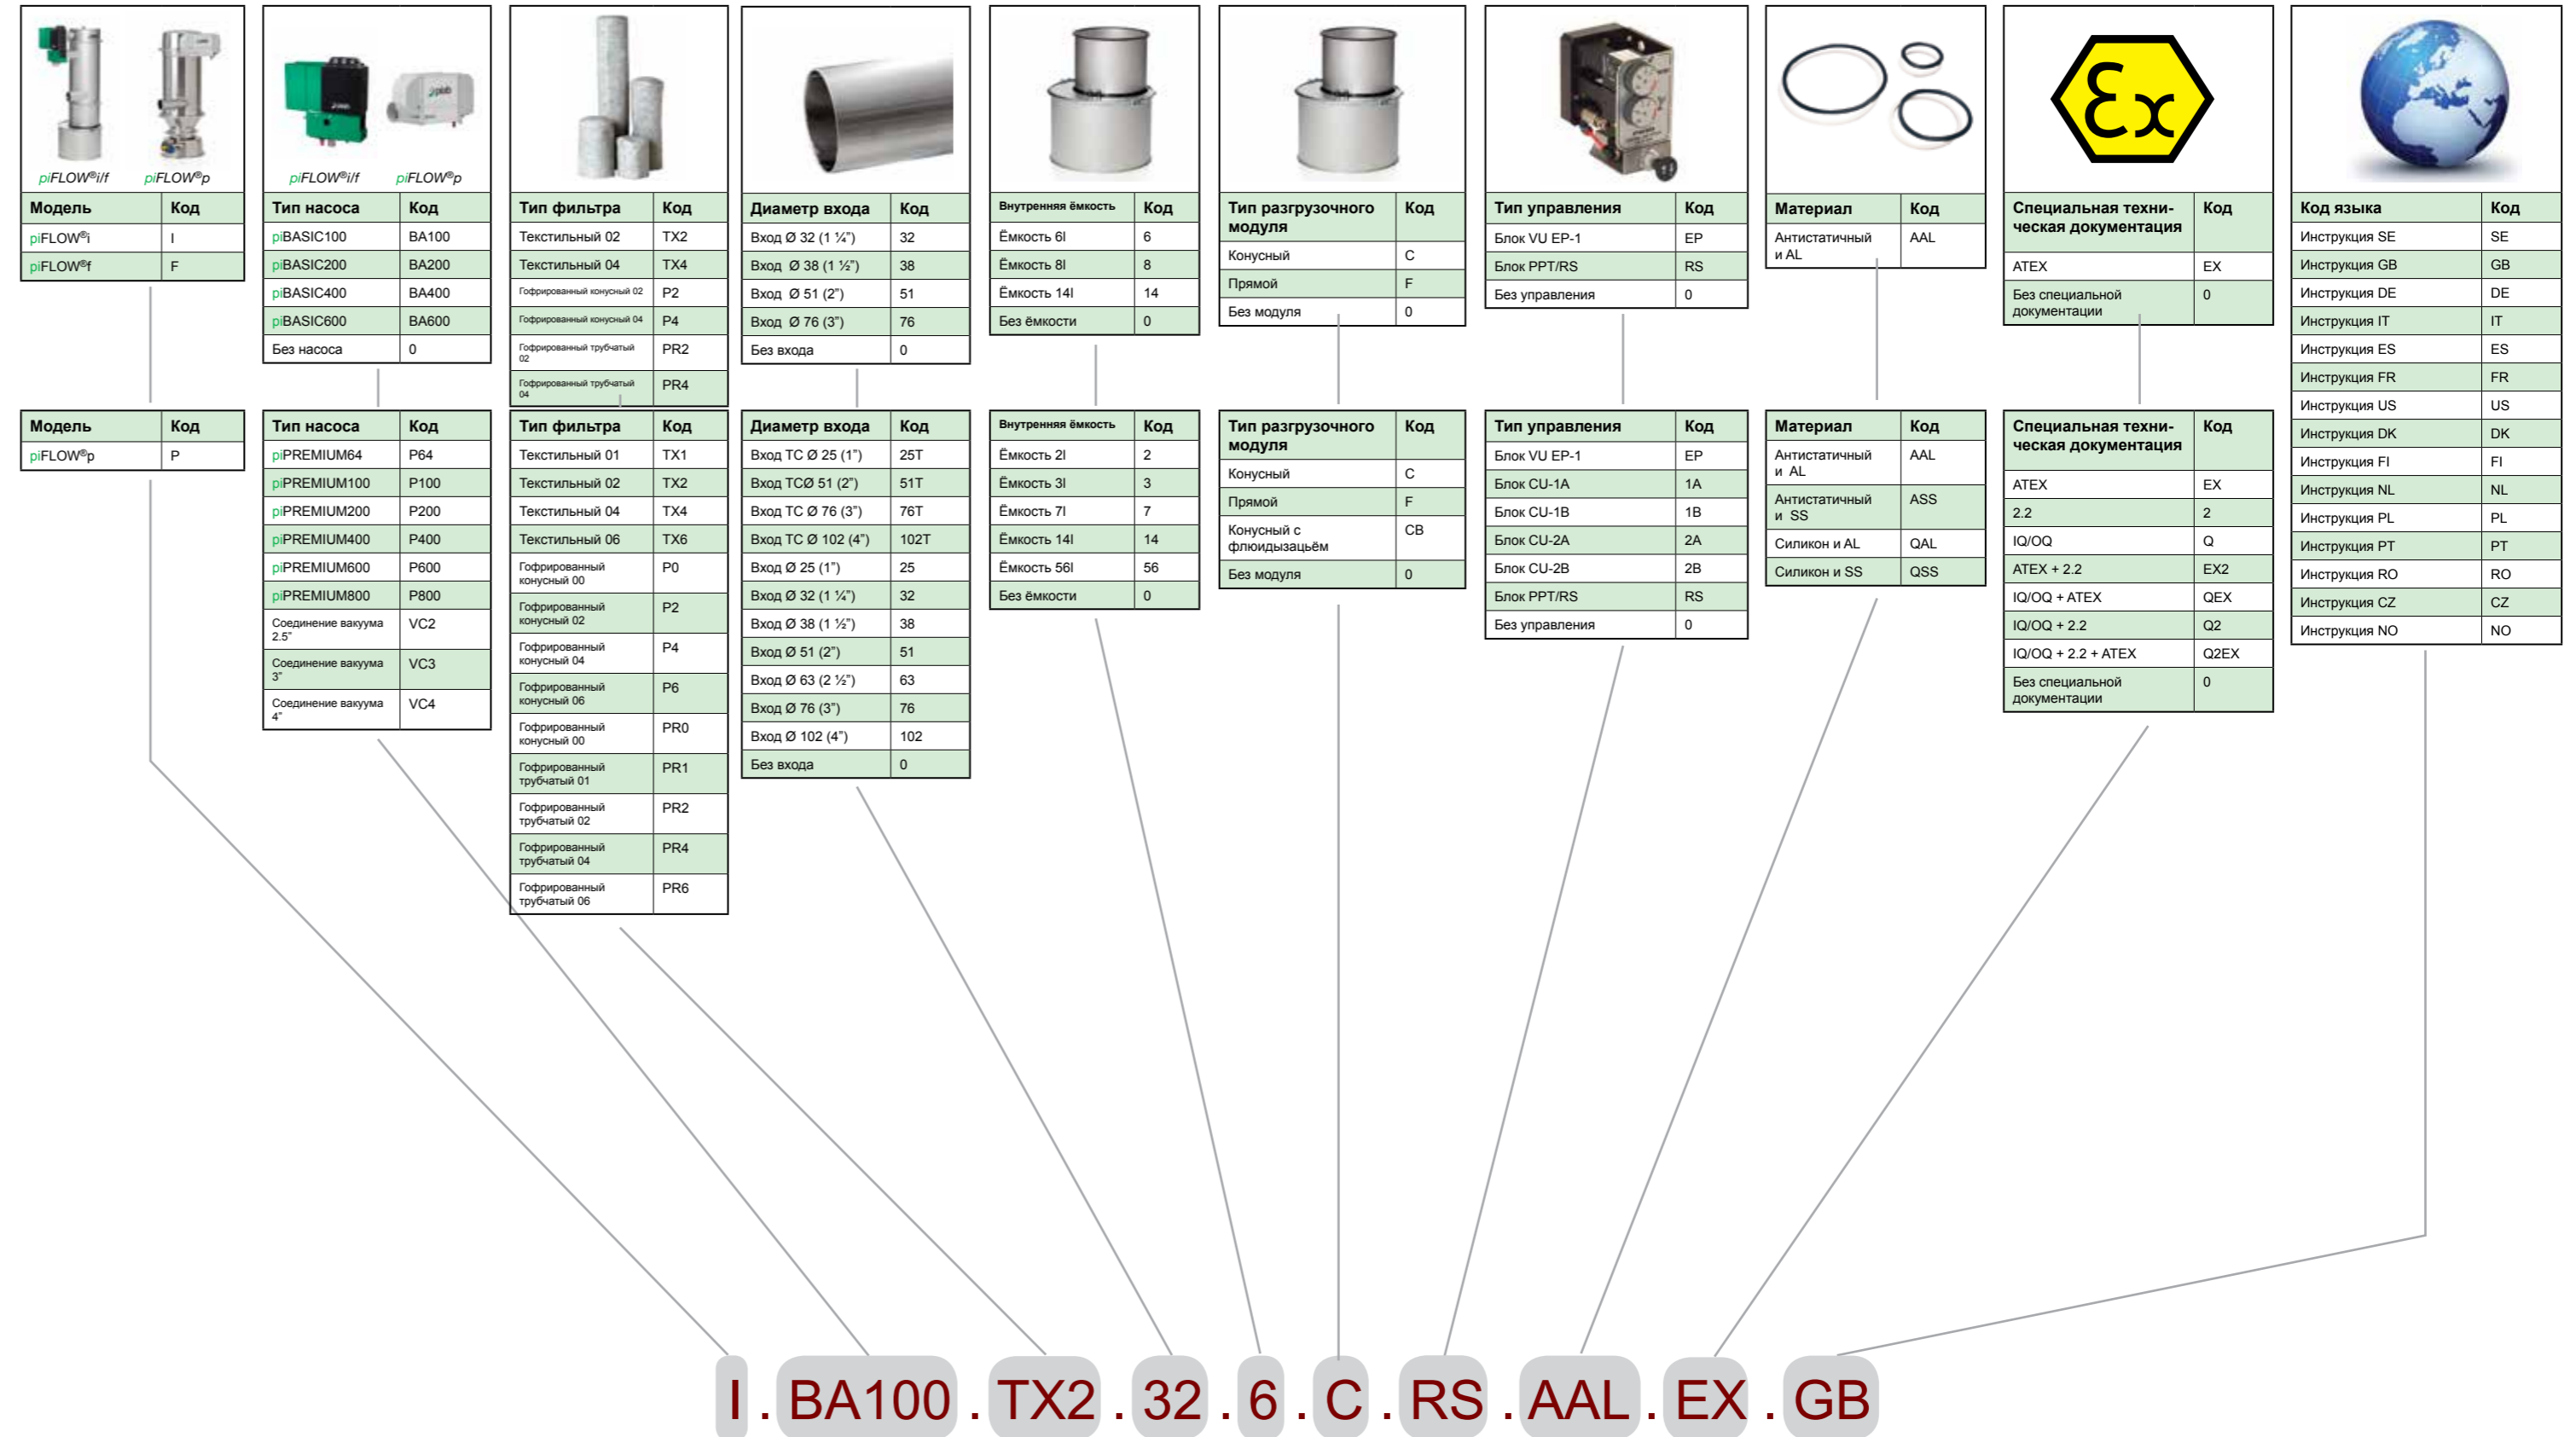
piFLOW®i/f piFLOW®p

| Модель | Код |
|---|---|
| piFLOW®i | I |
| piFLOW®f | F |

| Модель | Код |
|---|---|
| piFLOW®p | P |

piFLOW®i/f piFLOW®p

| Тип насоса | Код |
|---|---|
| piBASIC100 | BA100 |
| piBASIC200 | BA200 |
| piBASIC400 | BA400 |
| piBASIC600 | BA600 |
| Без насоса | 0 |

| Тип насоса | Код |
|---|---|
| piPREMIUM64 | P64 |
| piPREMIUM100 | P100 |
| piPREMIUM200 | P200 |
| piPREMIUM400 | P400 |
| piPREMIUM600 | P600 |
| piPREMIUM800 | P800 |
| Соединение вакуума 2.5" | VC2 |
| Соединение вакуума 3" | VC3 |
| Соединение вакуума 4" | VC4 |

| Тип фильтра | Код |
|---|---|
| Текстильный 02 | TX2 |
| Текстильный 04 | TX4 |
| Гофрированный конусный 02 | P2 |
| Гофрированный конусный 04 | P4 |
| Гофрированный трубчатый 02 | PR2 |
| Гофрированный трубчатый 04 | PR4 |

| Тип фильтра | Код |
|---|---|
| Текстильный 01 | TX1 |
| Текстильный 02 | TX2 |
| Текстильный 04 | TX4 |
| Текстильный 06 | TX6 |
| Гофрированный конусный 00 | P0 |
| Гофрированный конусный 02 | P2 |
| Гофрированный конусный 04 | P4 |
| Гофрированный конусный 06 | P6 |
| Гофрированный конусный 00 | PR0 |
| Гофрированный трубчатый 01 | PR1 |
| Гофрированный трубчатый 02 | PR2 |
| Гофрированный трубчатый 04 | PR4 |
| Гофрированный трубчатый 06 | PR6 |

| Диаметр входа | Код |
|---|---|
| Вход Ø 32 (1 ¼") | 32 |
| Вход Ø 38 (1 ½") | 38 |
| Вход Ø 51 (2") | 51 |
| Вход Ø 76 (3") | 76 |
| Без входа | 0 |

| Диаметр входа | Код |
|---|---|
| Вход TC Ø 25 (1") | 25T |
| Вход TCØ 51 (2") | 51T |
| Вход TC Ø 76 (3") | 76T |
| Вход TC Ø 102 (4") | 102T |
| Вход Ø 25 (1") | 25 |
| Вход Ø 32 (1 ¼") | 32 |
| Вход Ø 38 (1 ½") | 38 |
| Вход Ø 51 (2") | 51 |
| Вход Ø 63 (2 ½") | 63 |
| Вход Ø 76 (3") | 76 |
| Вход Ø 102 (4") | 102 |
| Без входа | 0 |

| Внутренняя ёмкость | Код |
|---|---|
| Ёмкость 6l | 6 |
| Ёмкость 8l | 8 |
| Ёмкость 14l | 14 |
| Без ёмкости | 0 |

| Внутренняя ёмкость | Код |
|---|---|
| Ёмкость 2l | 2 |
| Ёмкость 3l | 3 |
| Ёмкость 7l | 7 |
| Ёмкость 14l | 14 |
| Ёмкость 56l | 56 |
| Без ёмкости | 0 |

| Тип разгрузочного модуля | Код |
|---|---|
| Конусный | C |
| Прямой | F |
| Без модуля | 0 |

| Тип разгрузочного модуля | Код |
|---|---|
| Конусный | C |
| Прямой | F |
| Конусный с флюидызацьём | CB |
| Без модуля | 0 |

| Тип управления | Код |
|---|---|
| Блок VU EP-1 | EP |
| Блок PPT/RS | RS |
| Без управления | 0 |

| Тип управления | Код |
|---|---|
| Блок VU EP-1 | EP |
| Блок CU-1A | 1A |
| Блок CU-1B | 1B |
| Блок CU-2A | 2A |
| Блок CU-2B | 2B |
| Блок PPT/RS | RS |
| Без управления | 0 |

| Материал | Код |
|---|---|
| Антистатичный и AL | AAL |

| Материал | Код |
|---|---|
| Антистатичный и AL | AAL |
| Антистатичный и SS | ASS |
| Силикон и AL | QAL |
| Силикон и SS | QSS |

| Специальная техническая документация | Код |
|---|---|
| ATEX | EX |
| Без специальной документации | 0 |

| Специальная техническая документация | Код |
|---|---|
| ATEX | EX |
| 2.2 | 2 |
| IQ/OQ | Q |
| ATEX + 2.2 | EX2 |
| IQ/OQ + ATEX | QEX |
| IQ/OQ + 2.2 | Q2 |
| IQ/OQ + 2.2 + ATEX | Q2EX |
| Без специальной документации | 0 |

| Код языка | Код |
|---|---|
| Инструкция SE | SE |
| Инструкция GB | GB |
| Инструкция DE | DE |
| Инструкция IT | IT |
| Инструкция ES | ES |
| Инструкция FR | FR |
| Инструкция US | US |
| Инструкция DK | DK |
| Инструкция FI | FI |
| Инструкция NL | NL |
| Инструкция PL | PL |
| Инструкция PT | PT |
| Инструкция RO | RO |
| Инструкция CZ | CZ |
| Инструкция NO | NO |

I . BA100 . TX2 . 32 . 6 . C . RS . AAL . EX . GB